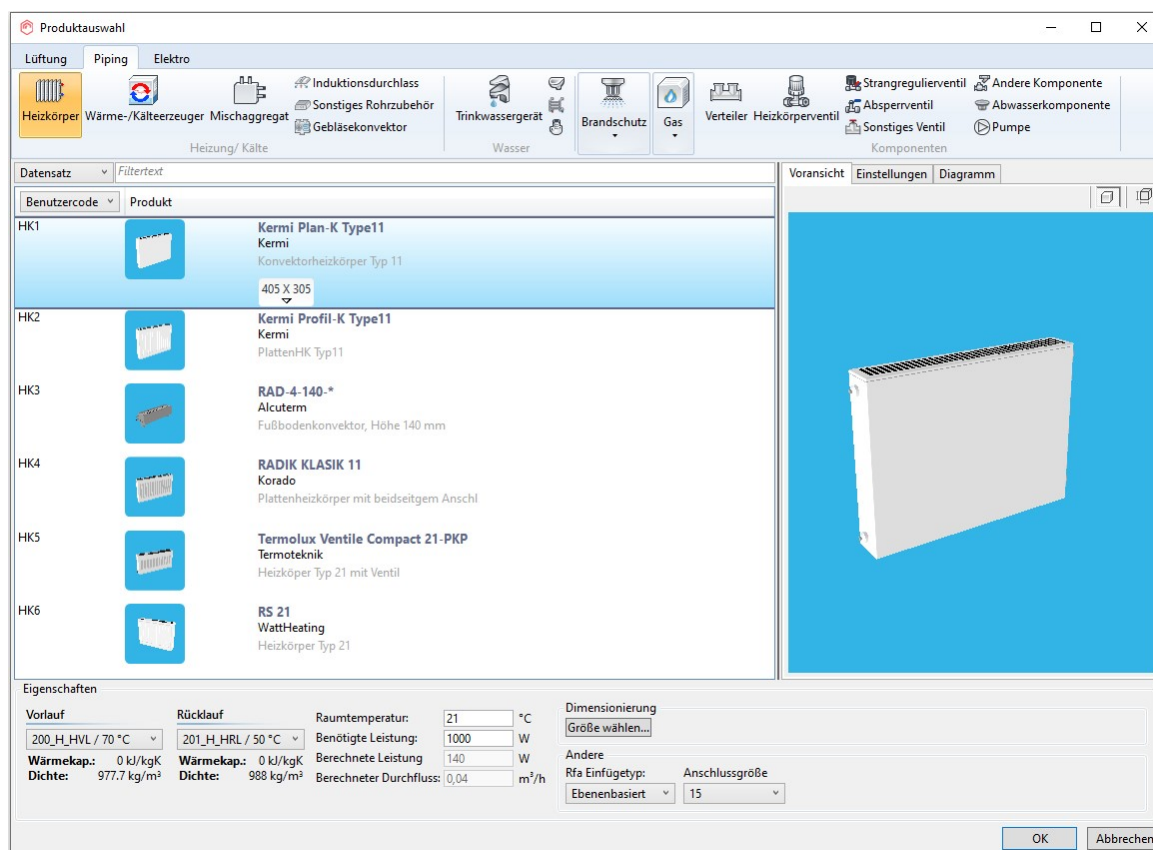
Produktauswahl

Lüftung Piping Elektro

Heizkörper Wärme-/Kälteerzeuger Mischaggregat Induktionsdurchlass Sonstiges Rohrzubehör Gebläsekonvektor
Heizung/ Kälte

Trinkwassergerät
Wasser

Brandschutz Gas

Verteiler Heizkörperventil Strangregulierventil Absperrventil Sonstiges Ventil Andere Komponente Abwasserkomponente Pumpe
Komponenten

Datensatz Filtertext

Benutzercode Produkt

| | |
|---|---|
| HK1 | Kermi Plan-K Type11<br>Kermi<br>Konvektorheizkörper Typ 11<br>405 X 305 |
| HK2 | Kermi Profil-K Type11<br>Kermi<br>PlattenHK Typ11 |
| HK3 | RAD-4-140-*<br>Alcuterm<br>Fußbodenkonvektor, Höhe 140 mm |
| HK4 | RADIK KLASIK 11<br>Korado<br>Plattenheizkörper mit beidseitigem Anschl |
| HK5 | Termolux Ventile Compact 21-PKP<br>Termoteknik<br>Heizköper Typ 21 mit Ventil |
| HK6 | RS 21<br>WattHeating<br>Heizkörper Typ 21 |

Voransicht Einstellungen Diagramm

Eigenschaften

Vorlauf
200_H_HVL / 70 °C
Wärmekap.: 0 kJ/kgK
Dichte: 977.7 kg/m³

Rücklauf
201_H_HRL / 50 °C
Wärmekap.: 0 kJ/kgK
Dichte: 988 kg/m³

Raumtemperatur: 21 °C
Benötigte Leistung: 1000 W
Berechnete Leistung 140 W
Berechneter Durchfluss: 0,04 m³/h

Dimensionierung
Größe wählen...

Andere
Rfa Einfügetyp: Ebenenbasiert
Anschlussgröße 15

OK Abbrechen